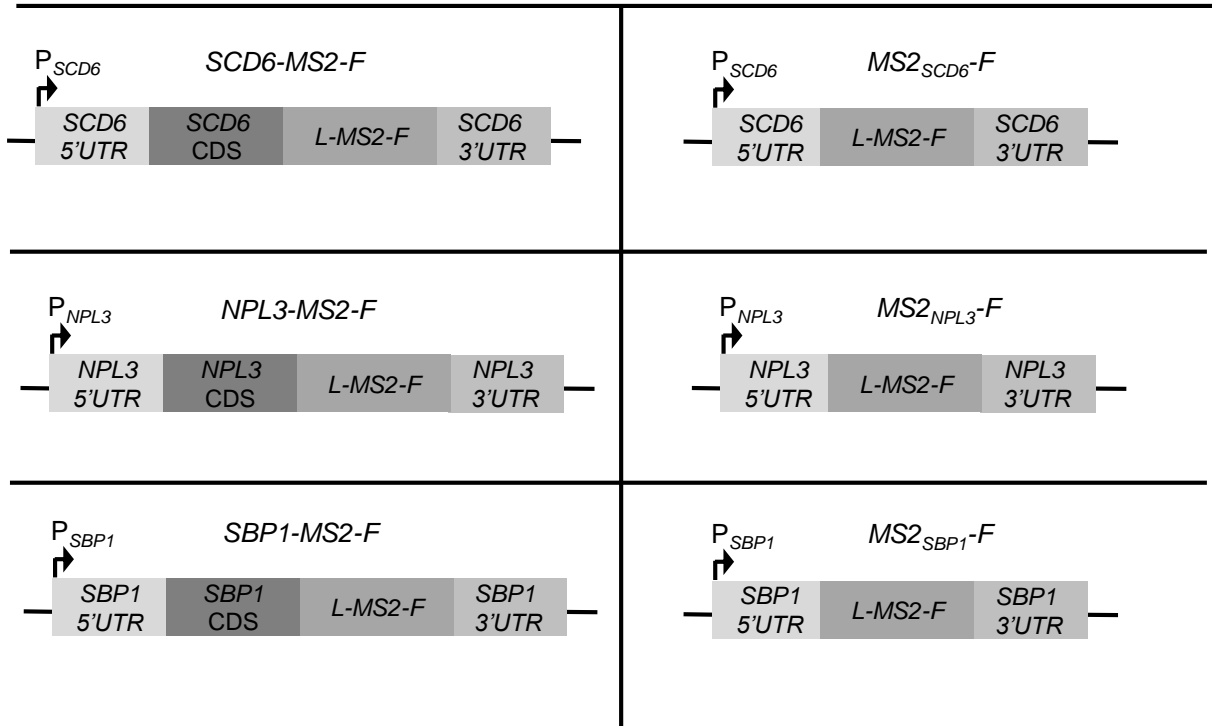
$P_{SCD6}$ SCD6-MS2-F

SCD6 5'UTR | SCD6 CDS | L-MS2-F | SCD6 3'UTR

$P_{SCD6}$ $MS2_{SCD6}$-F

SCD6 5'UTR | L-MS2-F | SCD6 3'UTR

$P_{NPL3}$ NPL3-MS2-F

NPL3 5'UTR | NPL3 CDS | L-MS2-F | NPL3 3'UTR

$P_{NPL3}$ $MS2_{NPL3}$-F

NPL3 5'UTR | L-MS2-F | NPL3 3'UTR

$P_{SBP1}$ SBP1-MS2-F

SBP1 5'UTR | SBP1 CDS | L-MS2-F | SBP1 3'UTR

$P_{SBP1}$ $MS2_{SBP1}$-F

SBP1 5'UTR | L-MS2-F | SBP1 3'UTR